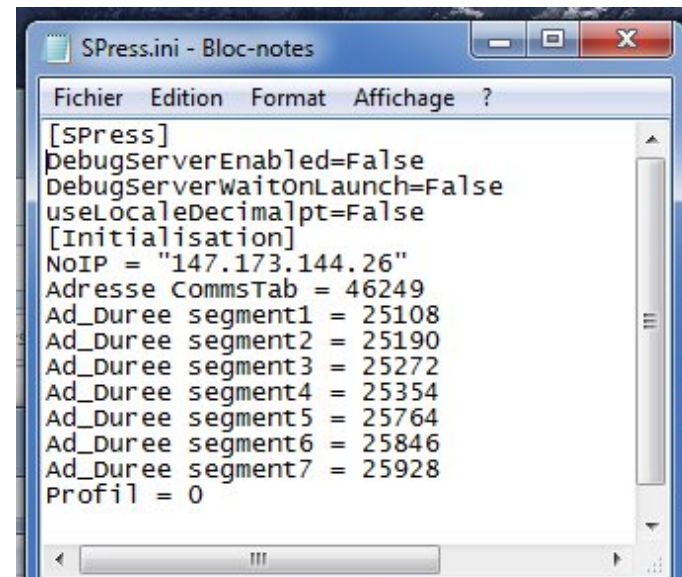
SPress.ini - Bloc-notes

Fichier Edition Format Affichage ?

[SPress]
DebugServerEnabled=False
DebugServerWaitOnLaunch=False
useLocaleDecimalpt=False
[Initialisation]
NoIP = "147.173.144.26"
Adresse CommsTab = 46249
Ad_Duree segment1 = 25108
Ad_Duree segment2 = 25190
Ad_Duree segment3 = 25272
Ad_Duree segment4 = 25354
Ad_Duree segment5 = 25764
Ad_Duree segment6 = 25846
Ad_Duree segment7 = 25928
Profil = 0